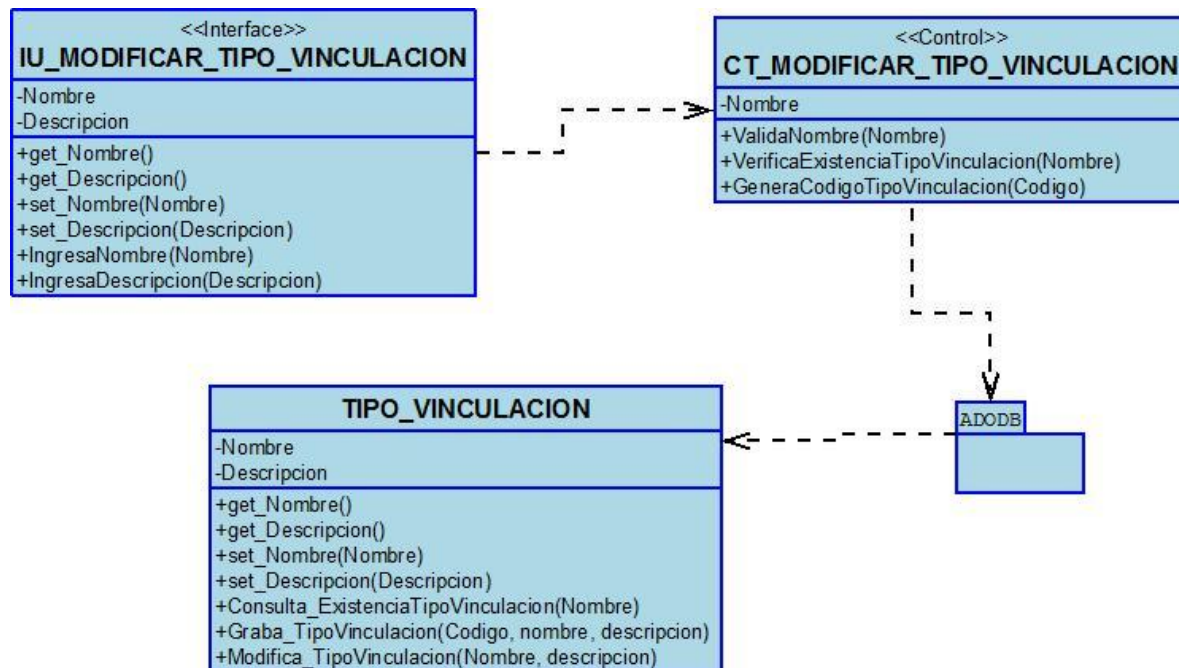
<<Interface>>
IU_MODIFICAR_TIPO_VINCULACION
-Nombre
-Descripcion
+get_Nombre()
+get_Descripcion()
+set_Nombre(Nombre)
+set_Descripcion(Descripcion)
+IngresaNombre(Nombre)
+IngresaDescripcion(Descripcion)

<<Control>>
CT_MODIFICAR_TIPO_VINCULACION
-Nombre
+ValidaNombre(Nombre)
+VerificaExistenciaTipoVinculacion(Nombre)
+GeneraCodigoTipoVinculacion(Codigo)

ADODB

TIPO_VINCULACION
-Nombre
-Descripcion
+get_Nombre()
+get_Descripcion()
+set_Nombre(Nombre)
+set_Descripcion(Descripcion)
+Consulta_ExistenciaTipoVinculacion(Nombre)
+Graba_TipoVinculacion(Codigo, nombre, descripcion)
+Modifica_TipoVinculacion(Nombre, descripcion)